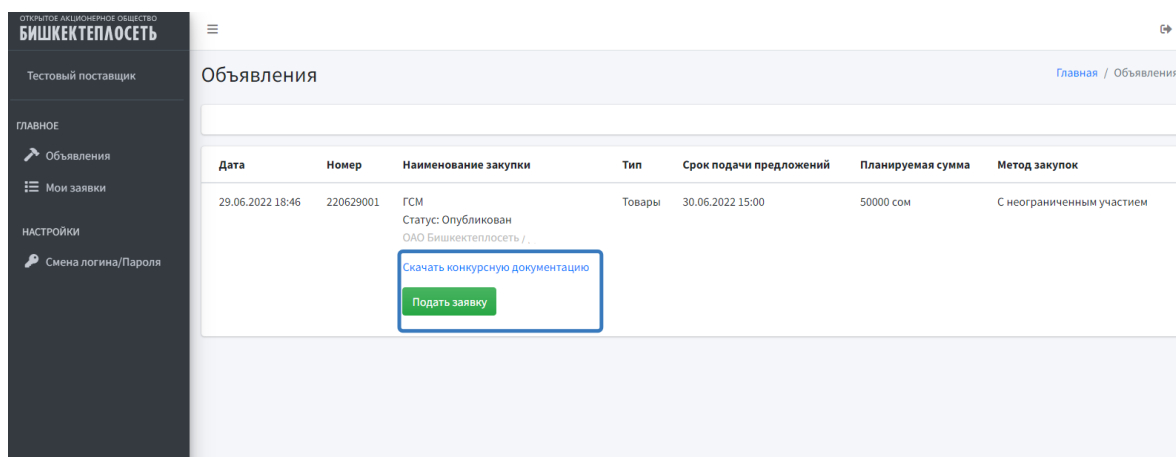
ОТКРЫТОЕ АКЦИОНЕРНОЕ ОБЩЕСТВО
БИШКЕКТЕПЛОСЕТЬ

Тестовый поставщик

ГЛАВНОЕ

Объявления

Мои заявки

НАСТРОЙКИ

Смена логина/Пароля

≡

Объявления

Главная / Объявления

| Дата | Номер | Наименование закупки | Тип | Срок подачи предложений | Планируемая сумма | Метод закупок |
|---|---|---|---|---|---|---|
| 29.06.2022 18:46 | 220629001 | ГСМ Статус: Опубликован ОАО Бишкектеплосеть / Скачать конкурсную документацию Подать заявку | Товары | 30.06.2022 15:00 | 50000 сом | С неограниченным участием |